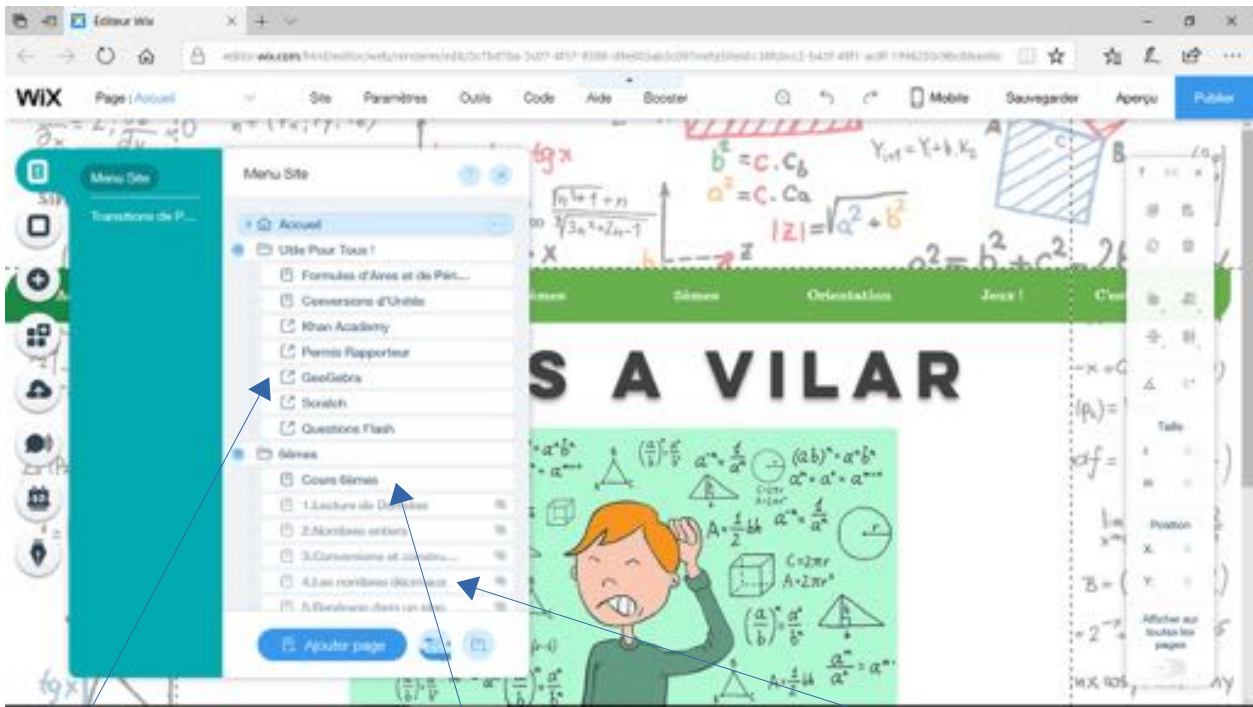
Éditeur Wix

editor.wix.com/html/editor/web/renderer/edit/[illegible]

WiX Page : Accueil Site Paramètres Outils Code Aide Booster Mobile Sauvegarder Aperçu Publier

Menu Site
Transitions de P...

Menu Site

Accueil
Utile Pour Tous !
Formules d'Aires et de Pér...
Conversions d'Unités
Khan Academy
Permis Rapporteur
GeoGebra
Scratch
Questions Flash
6èmes
Cours 6èmes
1.Lecture de D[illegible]
2.Nombres entiers
3.Conversions et conséqu...
4.Les nombres décimaux
5.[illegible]

Ajouter page

5èmes 3èmes Orientation Jeux ! C'es

S A VILAR

Taille
Position
X
Y
Afficher sur toutes les pages

$b^2 = c.c_b$
$a^2 = c.c_a$
$|z| = \sqrt{a^2+b^2}$
$a^2 = b^2 + c^2 - 2b$
$A = \frac{1}{2}bh$
$C = 2\pi r$
$A = 2\pi r^2$
$(ab)^n = a^n b^n$
$\left(\frac{a}{b}\right)^n = \frac{a^n}{b^n}$